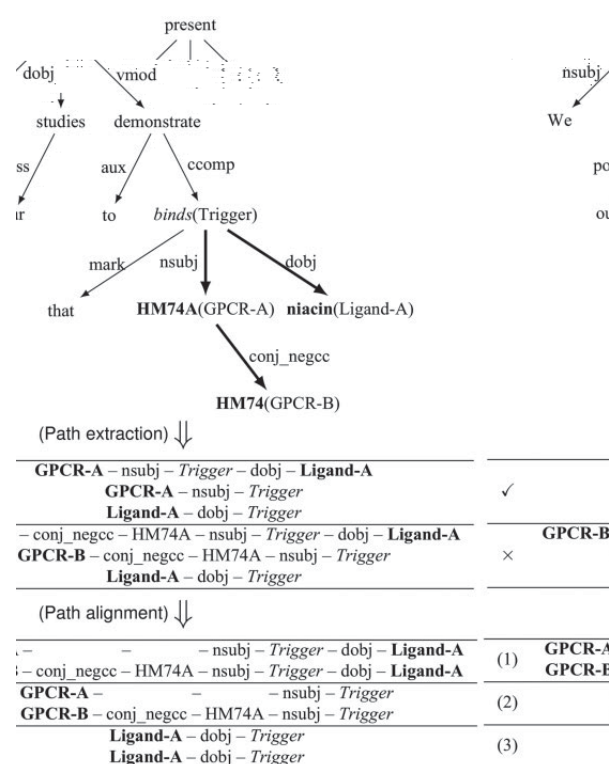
present

dobj vmod

studies demonstrate

ss aux ccomp

r to *binds*(Trigger)

mark nsubj dobj

that **HM74A**(GPCR-A) **niacin**(Ligand-A)

conj_negcc

**HM74**(GPCR-B)

nsubj

We

po

ou

(Path extraction)

| | |
|---|---|
| **GPCR-A** – nsubj – *Trigger* – dobj – **Ligand-A**<br>**GPCR-A** – nsubj – *Trigger*<br>**Ligand-A** – dobj – *Trigger* | ✓ |
| – conj_negcc – HM74A – nsubj – *Trigger* – dobj – **Ligand-A**<br>**GPCR-B** – conj_negcc – HM74A – nsubj – *Trigger*<br>**Ligand-A** – dobj – *Trigger* | × |

**GPCR-B**

(Path alignment)

| | |
|---|---|
| – – – nsubj – *Trigger* – dobj – **Ligand-A**<br>– conj_negcc – HM74A – nsubj – *Trigger* – dobj – **Ligand-A** | (1) |
| **GPCR-A** – – – nsubj – *Trigger*<br>**GPCR-B** – conj_negcc – HM74A – nsubj – *Trigger* | (2) |
| **Ligand-A** – dobj – *Trigger*<br>**Ligand-A** – dobj – *Trigger* | (3) |

**GPCR-A**
**GPCR-B**